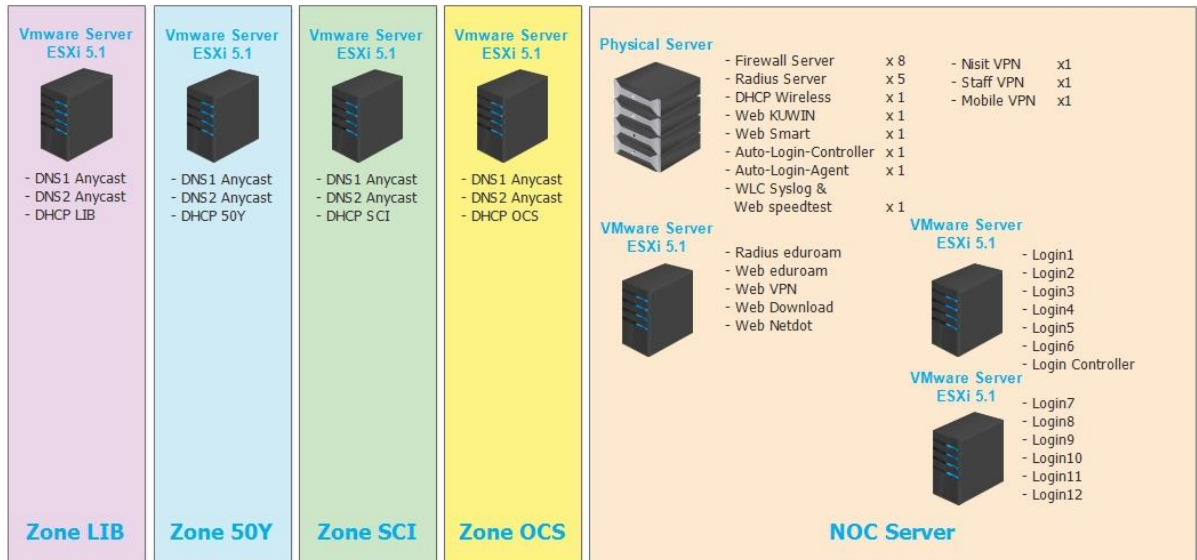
Vmware Server
ESXi 5.1

- DNS1 Anycast
- DNS2 Anycast
- DHCP LIB

Zone LIB

Vmware Server
ESXi 5.1

- DNS1 Anycast
- DNS2 Anycast
- DHCP 50Y

Zone 50Y

Vmware Server
ESXi 5.1

- DNS1 Anycast
- DNS2 Anycast
- DHCP SCI

Zone SCI

Vmware Server
ESXi 5.1

- DNS1 Anycast
- DNS2 Anycast
- DHCP OCS

Zone OCS

Physical Server

- Firewall Server x 8
- Radius Server x 5
- DHCP Wireless x 1
- Web KUWIN x 1
- Web Smart x 1
- Auto-Login-Controller x 1
- Auto-Login-Agent x 1
- WLC Syslog & Web speedtest x 1

- Nisit VPN x1
- Staff VPN x1
- Mobile VPN x1

VMware Server
ESXi 5.1

- Radius eduroam
- Web eduroam
- Web VPN
- Web Download
- Web Netdot

VMware Server
ESXi 5.1

- Login1
- Login2
- Login3
- Login4
- Login5
- Login6
- Login Controller

VMware Server
ESXi 5.1

- Login7
- Login8
- Login9
- Login10
- Login11
- Login12

NOC Server